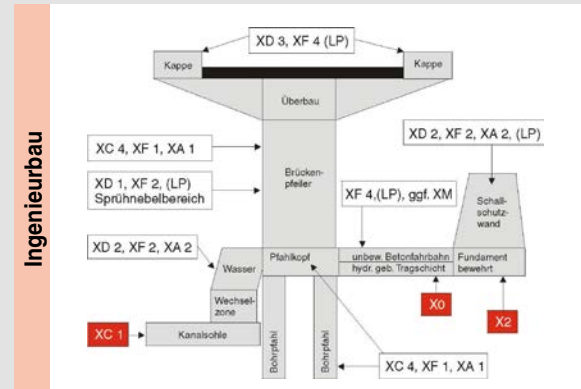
Ingenieurbau

XD 3, XF 4 (LP)

Kappe

Kappe

Überbau

XC 4, XF 1, XA 1

Brückenpfeiler

XD 1, XF 2, (LP)
Sprühnebelbereich

XD 2, XF 2, XA 2, (LP)

XF 4,(LP), ggf. XM

Schallschutzwand

XD 2, XF 2, XA 2

Wasser

Pfahlkopf

unbew. Betonfahrbahn
hydr. geb. Tragschicht

Fundament
bewehrt

Wechselzone

X0

X2

XC 1

Kanalsohle

Bohrpfahl

Bohrpfahl

XC 4, XF 1, XA 1